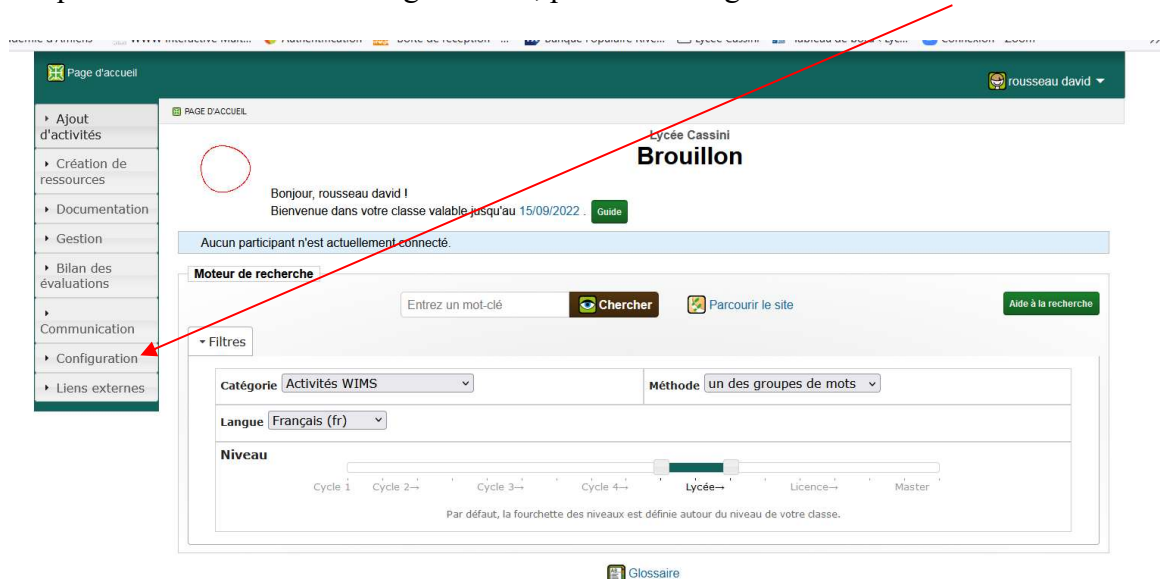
Page d'accueil

rousseau david

Ajout d'activités
Création de ressources
Documentation
Gestion
Bilan des évaluations
Communication
Configuration
Liens externes

PAGE D'ACCUEIL

Lycée Cassini
Brouillon

Bonjour, rousseau david !
Bienvenue dans votre classe valable jusqu'au 15/09/2022 . Guide

Aucun participant n'est actuellement connecté.

Moteur de recherche

Entrez un mot-clé | Chercher | Parcourir le site | Aide à la recherche

Filtres

Catégorie Activités WIMS
Méthode un des groupes de mots

Langue Français (fr)

Niveau

Cycle 1 Cycle 2→ Cycle 3→ Cycle 4→ Lycée→ Licence→ Master

Par défaut, la fourchette des niveaux est définie autour du niveau de votre classe.

Glossaire